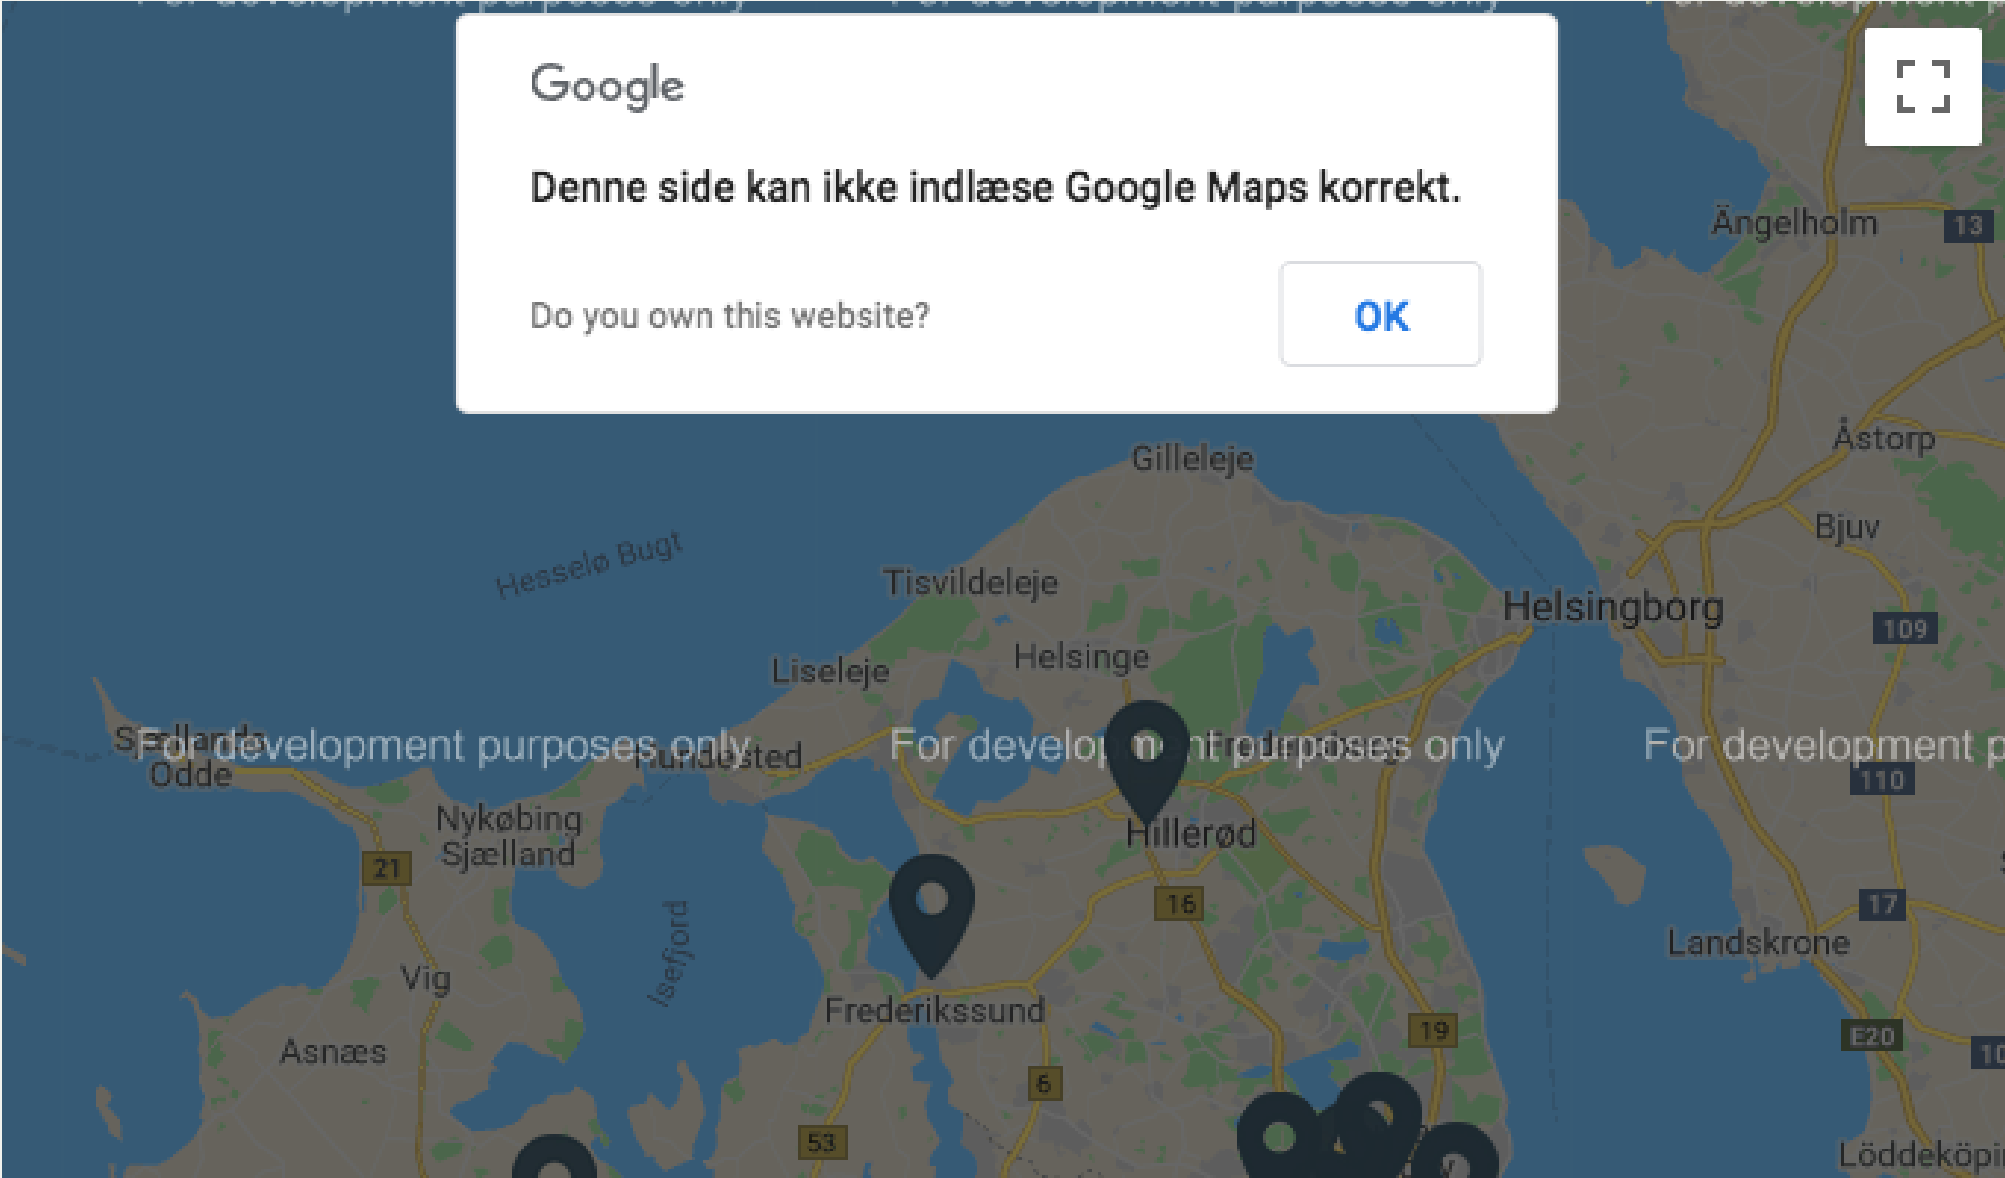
Google

Denne side kan ikke indlæse Google Maps korrekt.

Do you own this website?

OK

Ängelholm
13
Åstorp
Gilleleje
Bjuv
Hesselø Bugt
Tisvildeleje
Helsingborg
109
Liseleje
Helsinge
Sjællands Odde
For development purposes only
Hundested
For development purposes only
For development p
110
Nykøbing Sjælland
Hillerød
21
16
17
Landskrone
Isefjord
Vig
Frederikssund
19
E20
Asnæs
6
53
Löddeköpi